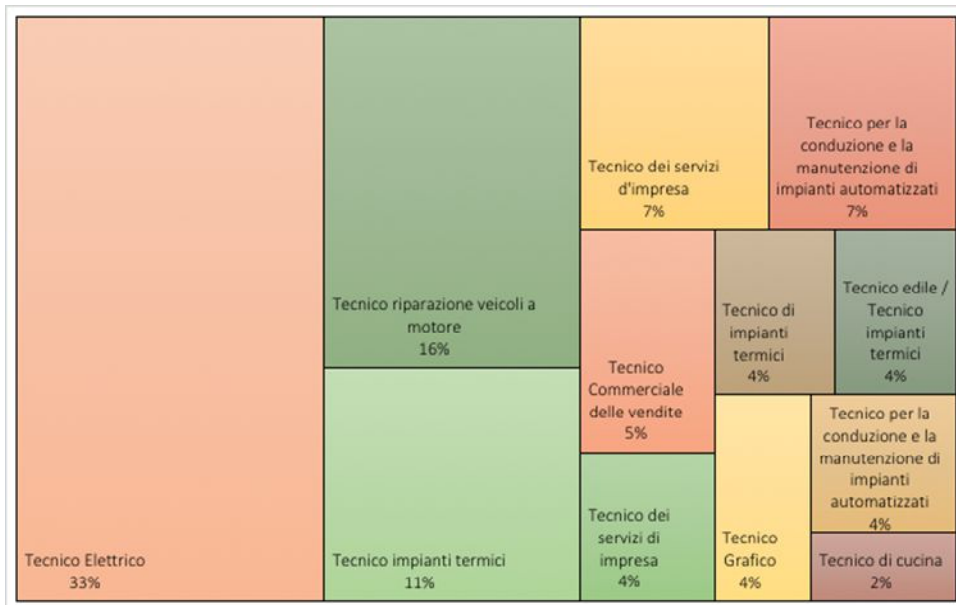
Tecnico Elettrico
33%

Tecnico riparazione veicoli a motore
16%

Tecnico impianti termici
11%

Tecnico dei servizi d'impresa
7%

Tecnico per la conduzione e la manutenzione di impianti automatizzati
7%

Tecnico Commerciale delle vendite
5%

Tecnico di impianti termici
4%

Tecnico edile / Tecnico impianti termici
4%

Tecnico dei servizi di impresa
4%

Tecnico Grafico
4%

Tecnico per la conduzione e la manutenzione di impianti automatizzati
4%

Tecnico di cucina
2%